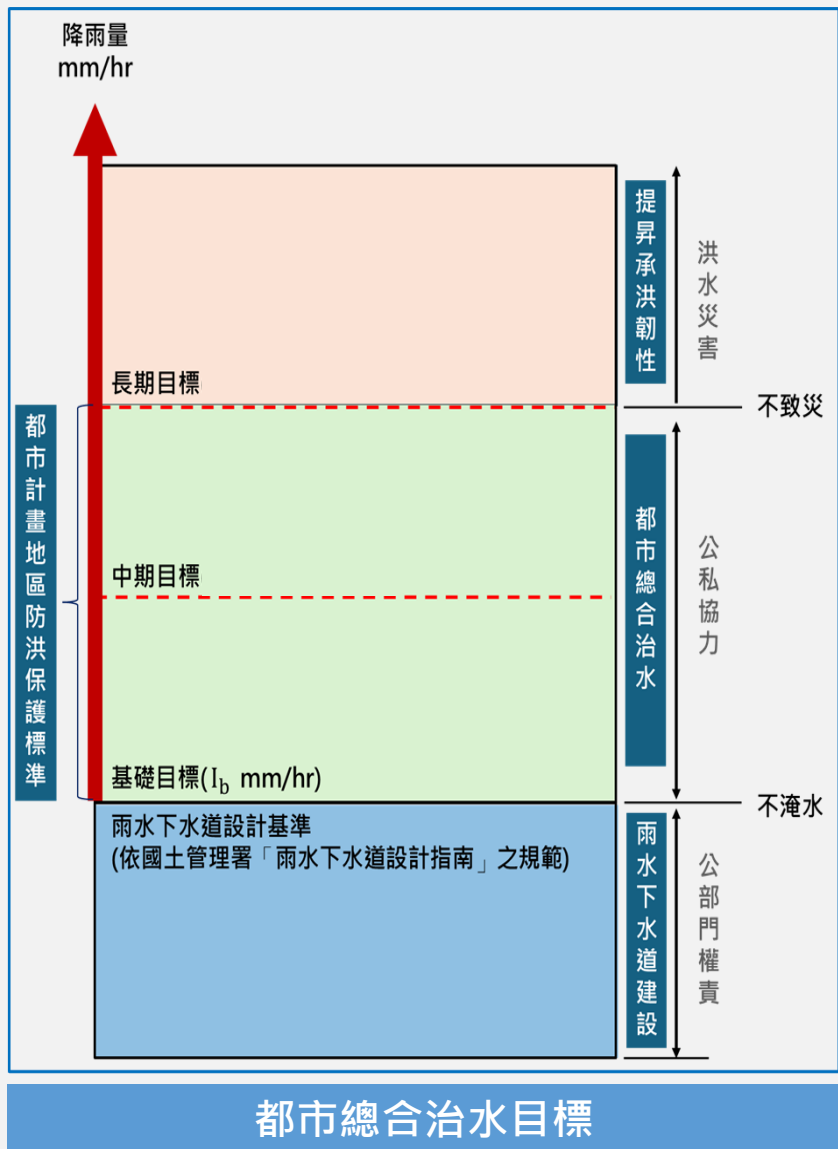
降雨量
mm/hr

都市計畫地區防洪保護標準

長期目標

中期目標

基礎目標($I_b$ mm/hr)

雨水下水道設計基準
(依國土管理署「雨水下水道設計指南」之規範)

提昇承洪韌性

洪水災害

不致災

都市總合治水

公私協力

不淹水

雨水下水道建設

公部門權責

都市總合治水目標